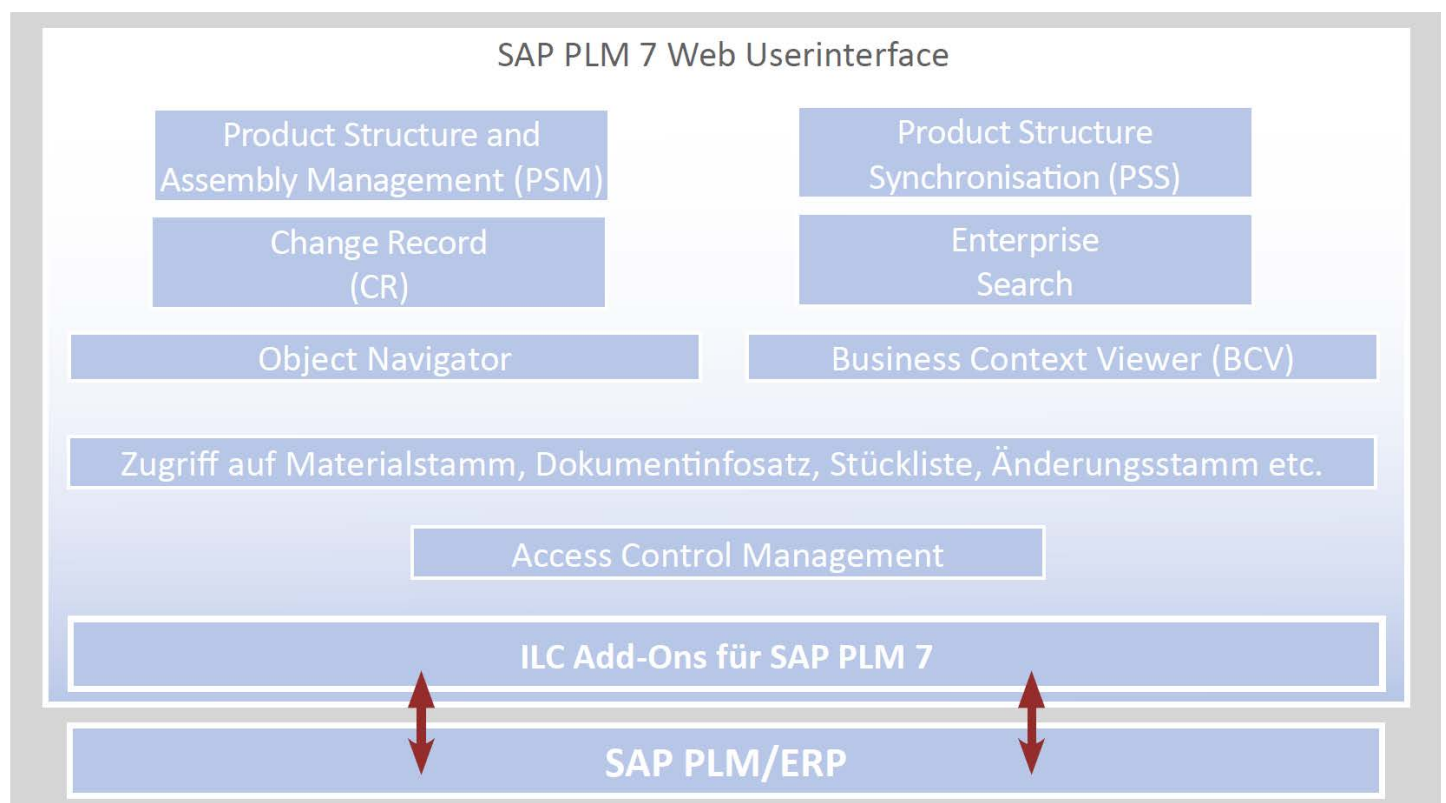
SAP PLM 7 Web Userinterface

Product Structure and Assembly Management (PSM)

Product Structure Synchronisation (PSS)

Change Record (CR)

Enterprise Search

Object Navigator

Business Context Viewer (BCV)

Zugriff auf Materialstamm, Dokumentinfosatz, Stückliste, Änderungsstamm etc.

Access Control Management

ILC Add-Ons für SAP PLM 7

SAP PLM/ERP